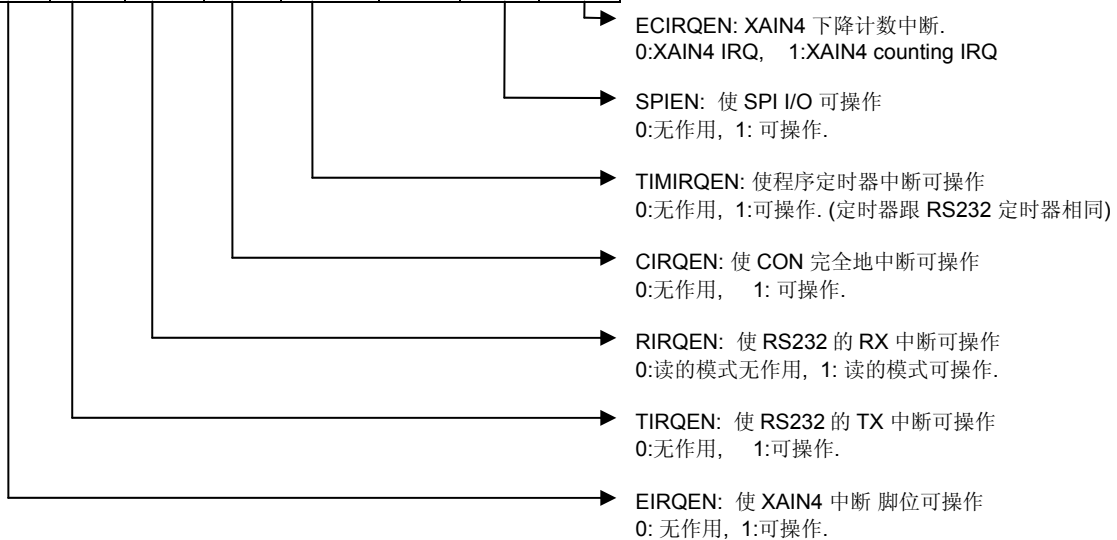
ECIRQEN: XAIN4 下降计数中断.
0:XAIN4 IRQ, 1:XAIN4 counting IRQ

SPIEN: 使 SPI I/O 可操作
0:无作用, 1: 可操作.

TIMIRQEN: 使程序定时器中断可操作
0:无作用, 1:可操作. (定时器跟 RS232 定时器相同)

CIRQEN: 使 CON 完全地中断可操作
0:无作用, 1: 可操作.

RIRQEN: 使 RS232 的 RX 中断可操作
0:读的模式无作用, 1: 读的模式可操作.

TIRQEN: 使 RS232 的 TX 中断可操作
0:无作用, 1:可操作.

EIRQEN: 使 XAIN4 中断 脚位可操作
0: 无作用, 1:可操作.